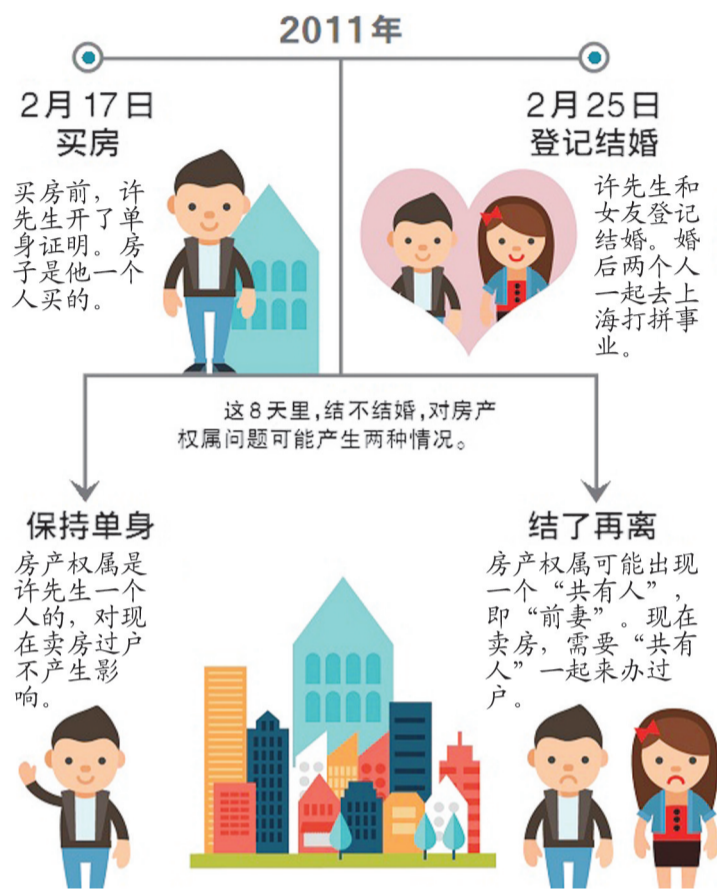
2011年

2月17日
买房

买房前，许先生开了单身证明。房子是他一个人买的。

2月25日
登记结婚

许先生和女友登记结婚。婚后两个人一起去上海打拼事业。

这8天里，结不结婚，对房产权属问题可能产生两种情况。

保持单身

房产权属是许先生一个人的，对现在卖房过户不产生影响。

结了再离

房产权属可能出现一个“共有人”，即“前妻”。现在卖房，需要“共有人”一起来办过户。